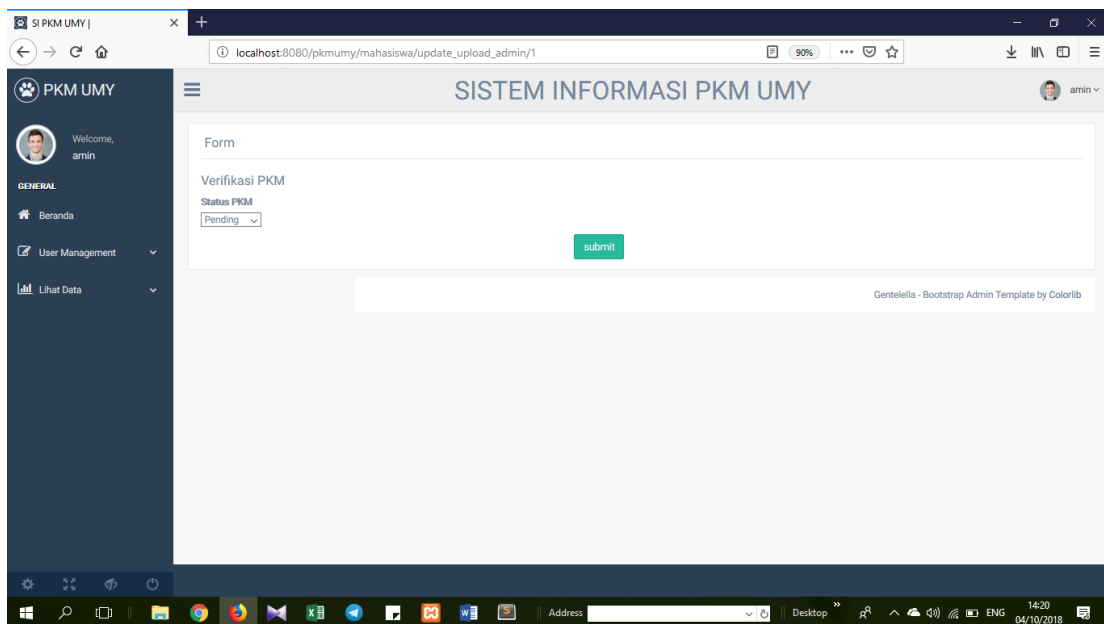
SI PKM UMY |

localhost:8080/pkmumy/mahasiswa/update_upload_admin/1

90%

PKM UMY

SISTEM INFORMASI PKM UMY

amin

Welcome,
amin

GENERAL

Beranda

User Management

Lihat Data

Form

Verifikasi PKM

Status PKM

Pending

submit

Gentelella - Bootstrap Admin Template by Colorlib

Address

Desktop

ENG

14:20
04/10/2018